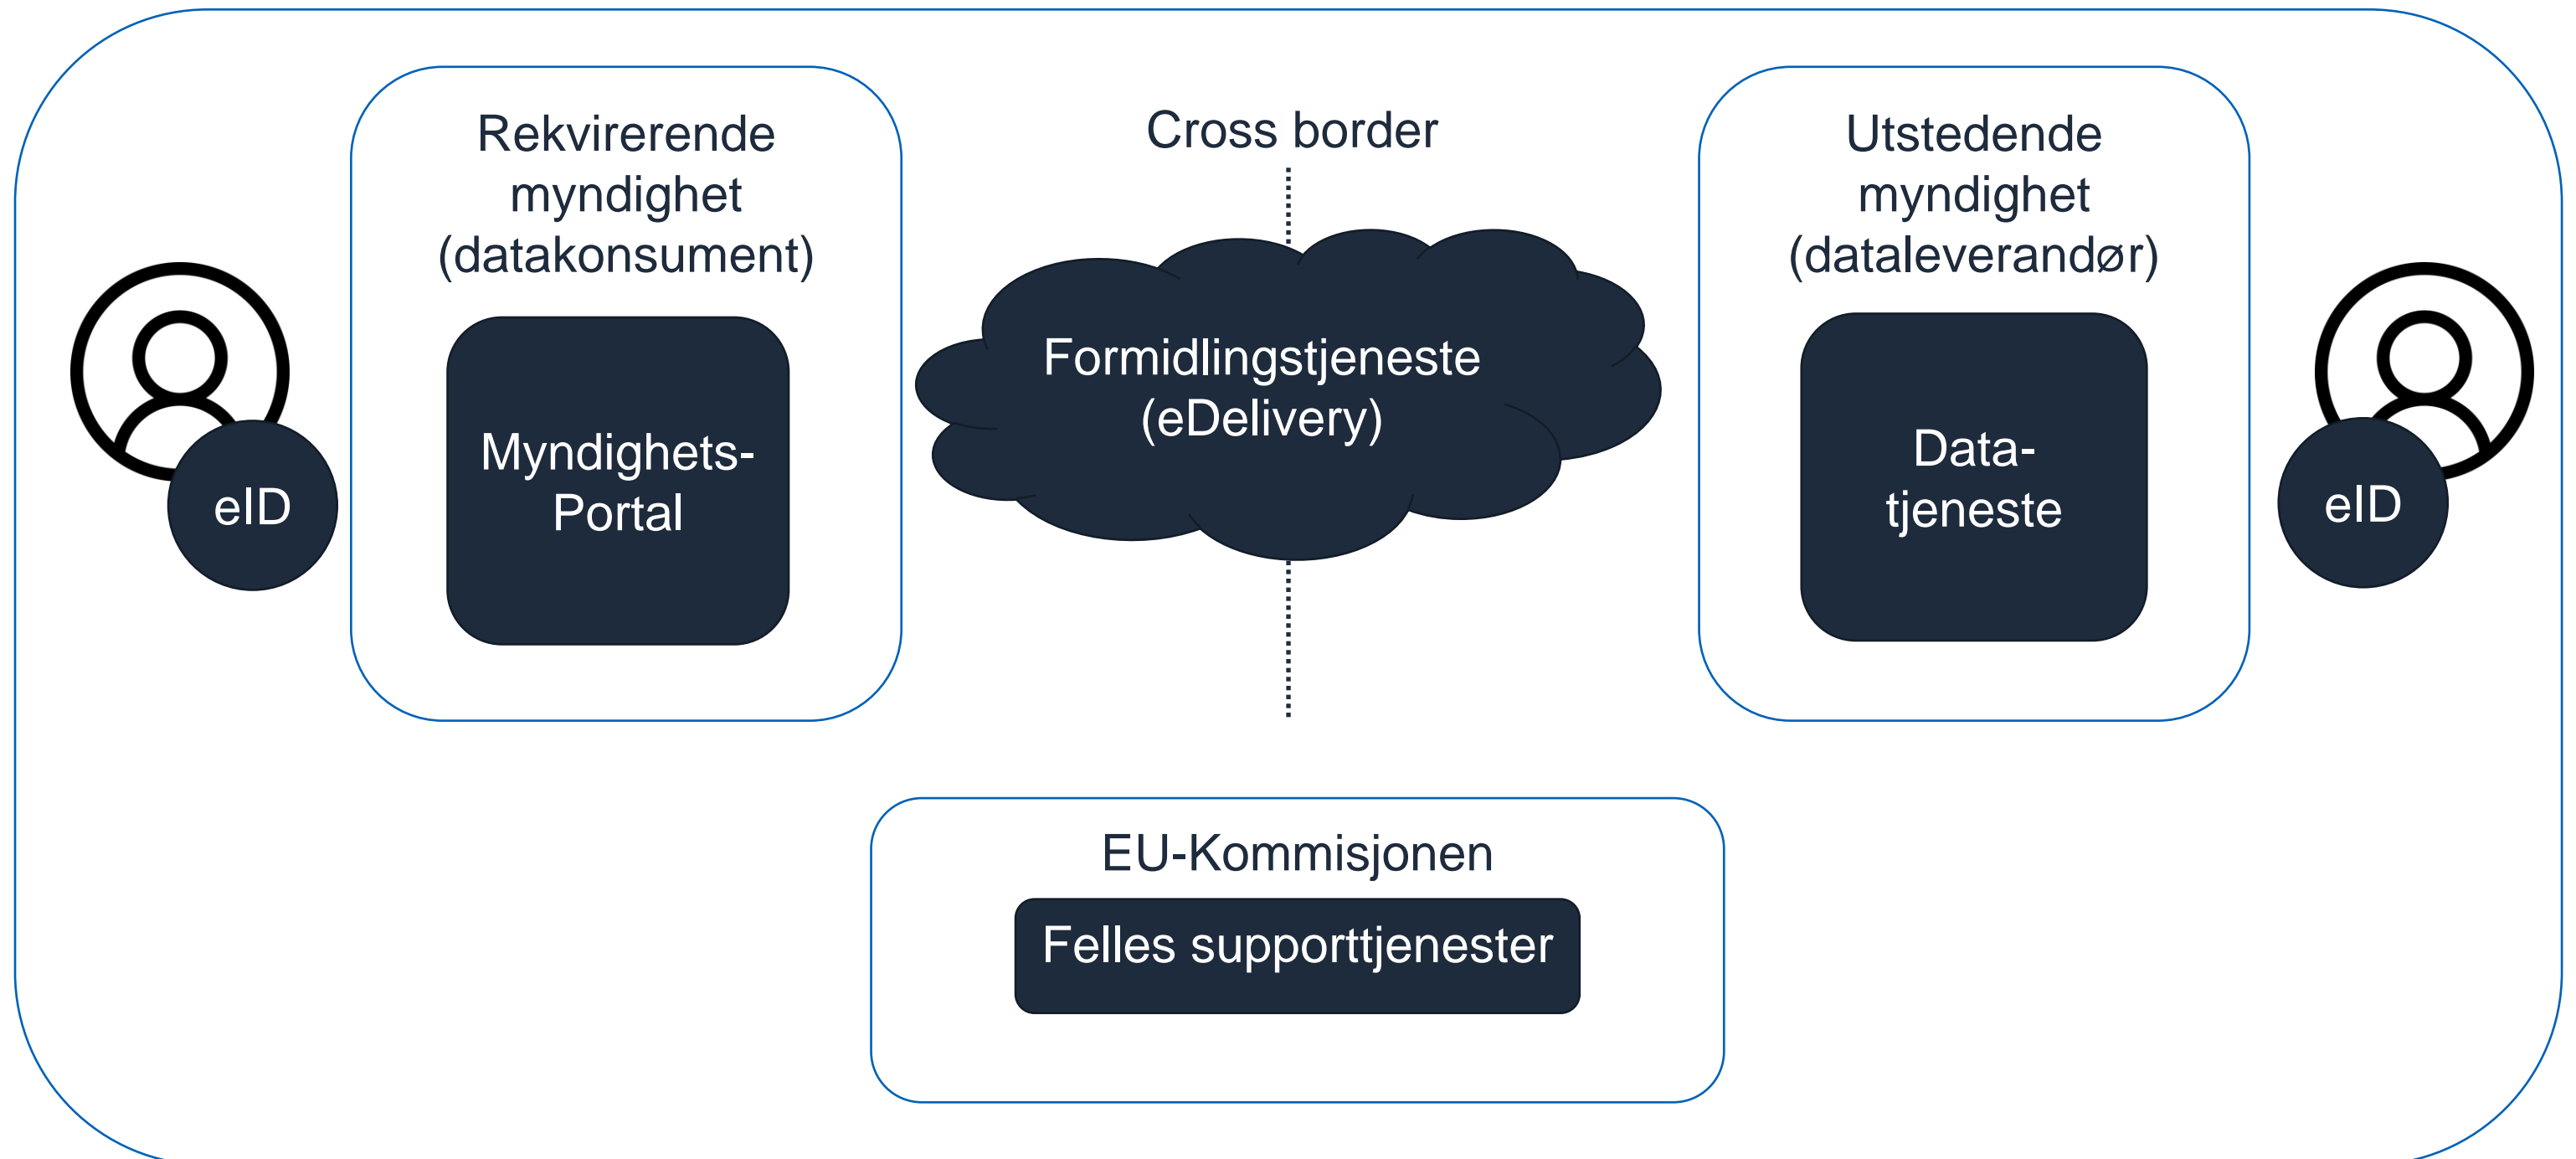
eID

Rekvirerende myndighet (datakonsument)

Myndighets-Portal

Cross border

Formidlingstjeneste (eDelivery)

Utstedende myndighet (dataleverandør)

Data-tjeneste

eID

EU-Kommisjonen

Felles supporttjenester